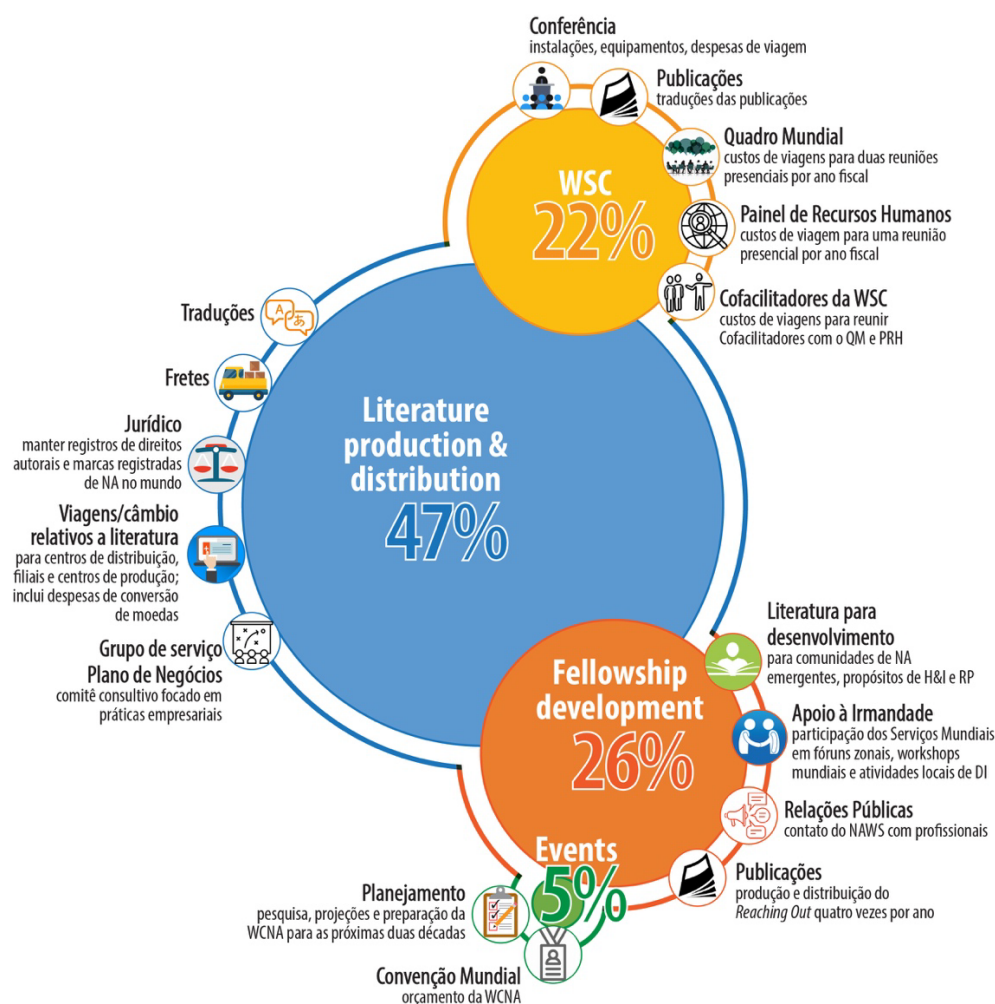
Conferência
instalações, equipamentos, despesas de viagem

Publicações
traduções das publicações

Quadro Mundial
custos de viagens para duas reuniões presenciais por ano fiscal

Painel de Recursos Humanos
custos de viagem para uma reunião presencial por ano fiscal

Cofacilitadores da WSC
custos de viagens para reunir Cofacilitadores com o QM e PRH

WSC
22%

Traduções

Fretes

Jurídico
manter registros de direitos autorais e marcas registradas de NA no mundo

Viagens/câmbio relativos a literatura
para centros de distribuição, filiais e centros de produção; inclui despesas de conversão de moedas

Grupo de serviço Plano de Negócios
comitê consultivo focado em práticas empresariais

Literature production & distribution
47%

Literatura para desenvolvimento
para comunidades de NA emergentes, propósitos de H&I e RP

Apoio à Irmandade
participação dos Serviços Mundiais em fóruns zonais, workshops mundiais e atividades locais de DI

Relações Públicas
contato do NAWS com profissionais

Publicações
produção e distribuição do Reaching Out quatro vezes por ano

Fellowship development
26%

Events
5%

Planejamento
pesquisa, projeções e preparação da WCNA para as próximas duas décadas

Convenção Mundial
orçamento da WCNA